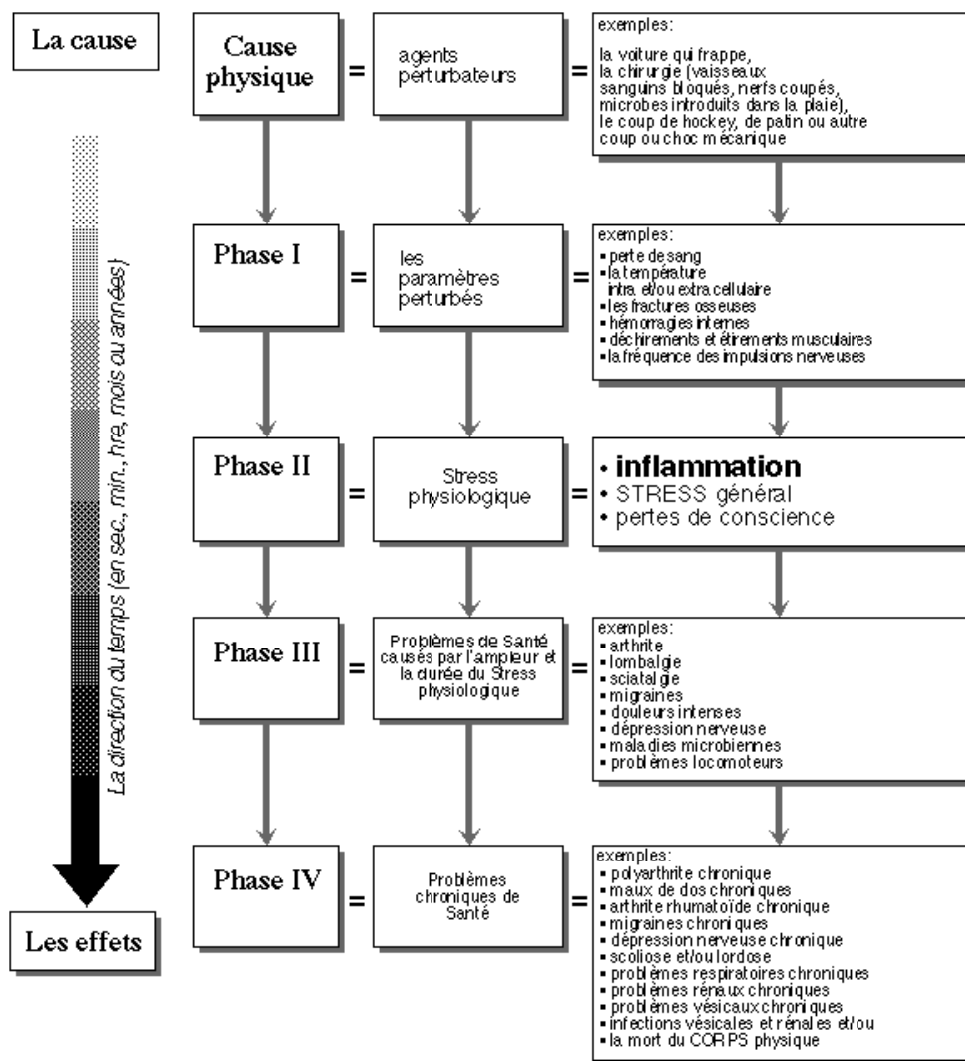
La cause

La direction du temps (en sec., min., hrs, mois ou années)

Les effets

Cause physique = agents perturbateurs = exemples:
la voiture qui frappe, la chirurgie (vaisseaux sanguins bloqués, nerfs coupés, microbes introduits dans la plaie), le coup de hockey, de patin ou autre coup ou choc mécanique

Phase I = les paramètres perturbés = exemples:
▪ perte de sang
▪ la température intra et/ou extra cellulaire
▪ les fractures osseuses
▪ hémorragies internes
▪ déchirements et étirements musculaires
▪ la fréquence des impulsions nerveuses

Phase II = Stress physiologique =
• inflammation
• STRESS général
• pertes de conscience

Phase III = Problèmes de Santé causés par l'ampleur et la durée du Stress physiologique = exemples:
▪ arthrite
▪ lombalgie
▪ sciatalgie
▪ migraines
▪ douleurs intenses
▪ dépression nerveuse
▪ maladies microbiennes
▪ problèmes locomoteurs

Phase IV = Problèmes chroniques de Santé = exemples:
▪ polyarthrite chronique
▪ maux de dos chroniques
▪ arthrite rhumatoïde chronique
▪ migraines chroniques
▪ dépression nerveuse chronique
▪ scoliose et/ou lordose
▪ problèmes respiratoires chroniques
▪ problèmes rénaux chroniques
▪ problèmes vésicaux chroniques
▪ infections vésicales et rénales et/ou
▪ la mort du CORPS physique